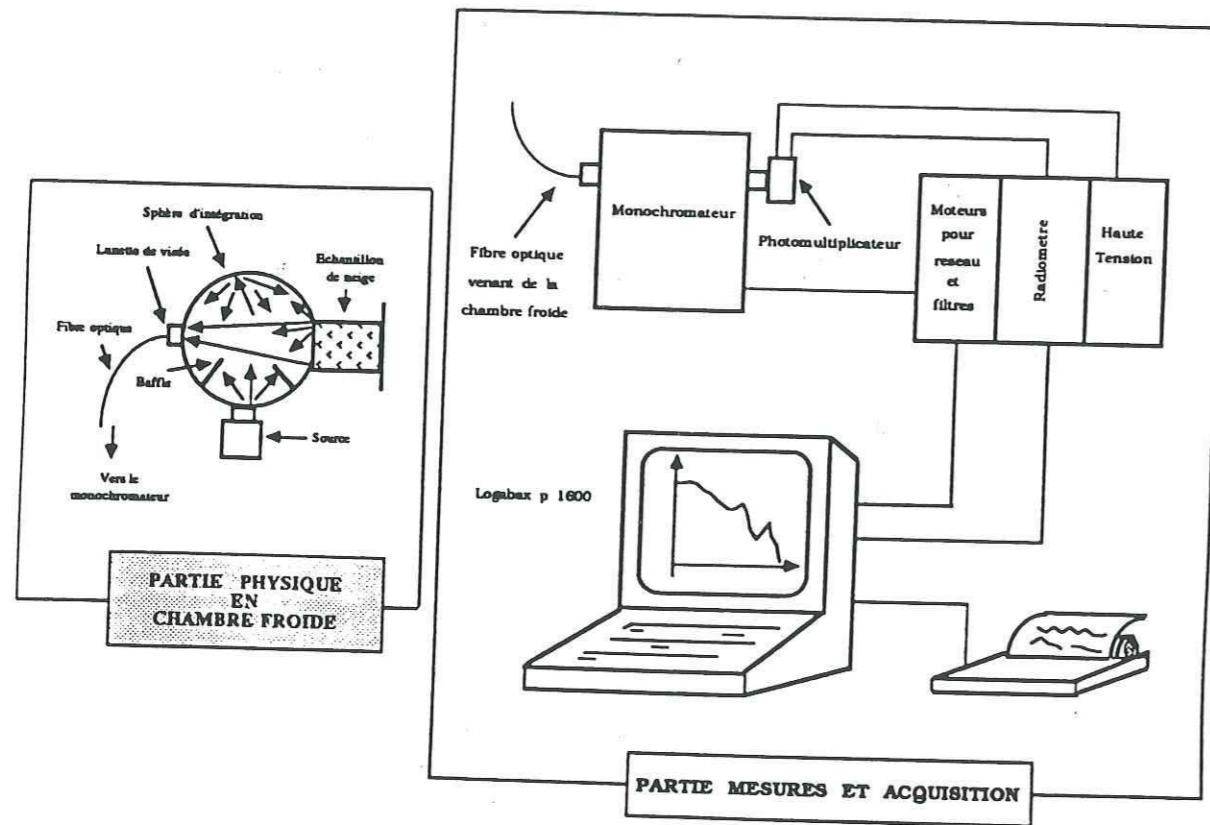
Sphère d'intégration

Lunette de visée

Echantillon de neige

Fibre optique

Baffle

Source

Vers le monochromateur

PARTIE PHYSIQUE EN CHAMBRE FROIDE

Fibre optique venant de la chambre froide

Monochromateur

Photomultiplicateur

Moteurs pour reseau et filtres

Radiometre

Haute Tension

Logabax p 1600

PARTIE MESURES ET ACQUISITION